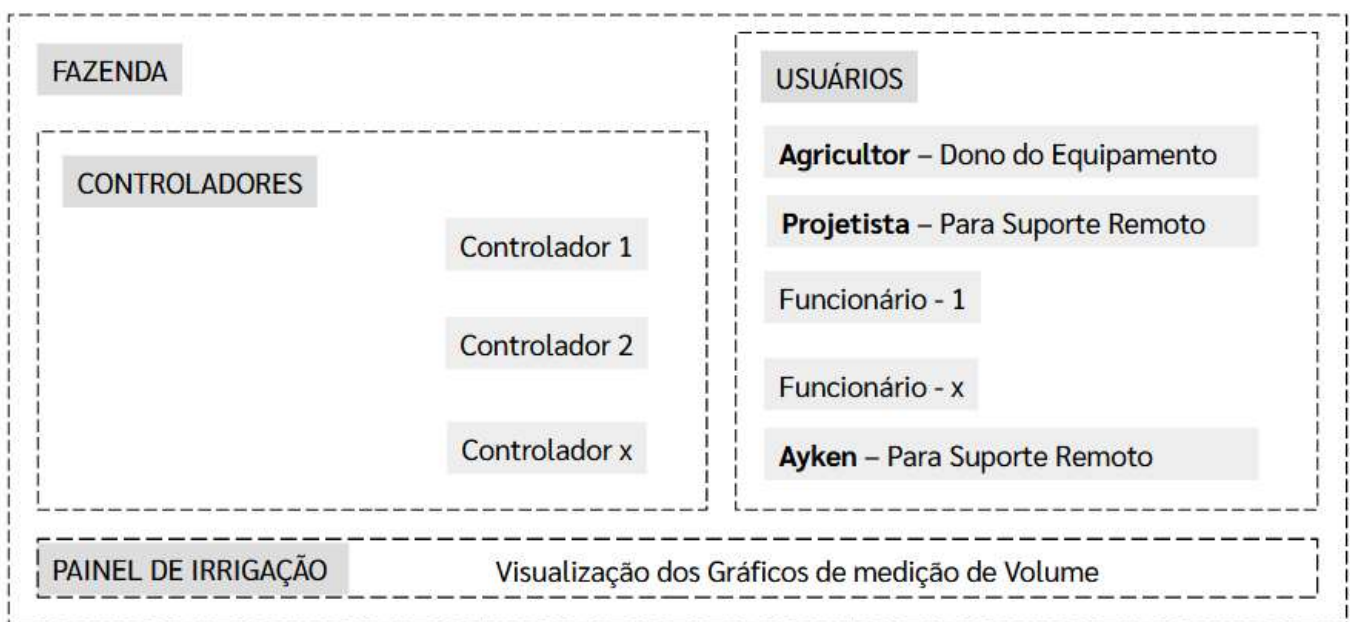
FAZENDA

CONTROLADORES

Controlador 1

Controlador 2

Controlador x

USUÁRIOS

**Agricultor** – Dono do Equipamento

**Projetista** – Para Suporte Remoto

Funcionário - 1

Funcionário - x

**Ayken** – Para Suporte Remoto

PAINEL DE IRRIGAÇÃO

Visualização dos Gráficos de medição de Volume